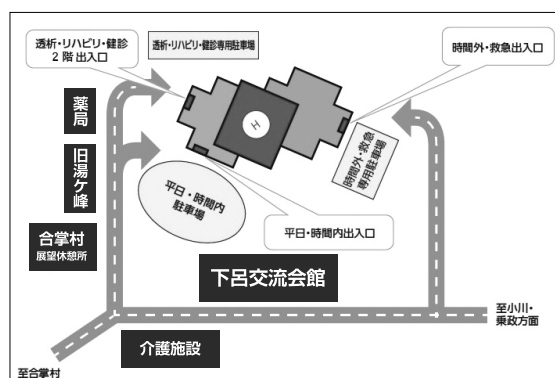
透析・リハビリ・健診
2階出入口

透析・リハビリ・健診専用駐車場

時間外・救急出入口

H

薬局

旧湯ケ峰

時間外・救急専用駐車場

平日・時間内駐車場

合掌村
展望休憩所

平日・時間内出入口

下呂交流会館

至小川・乗政方面

介護施設

至合掌村